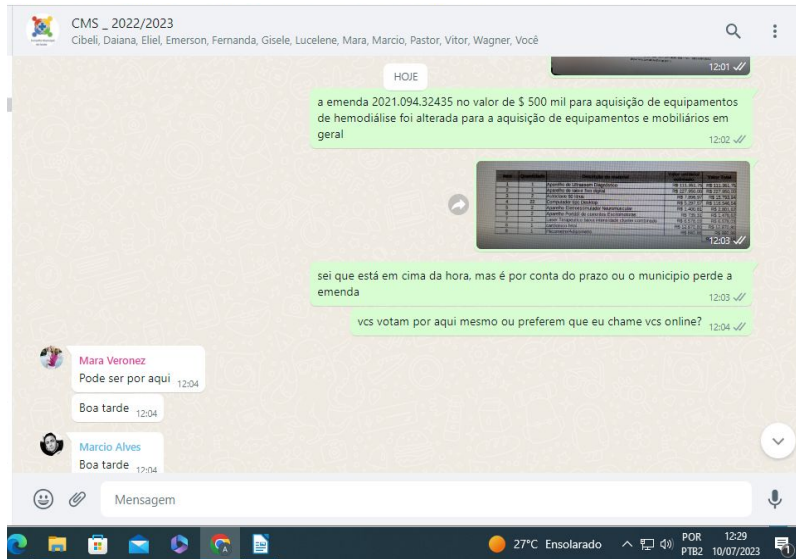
CMS _ 2022/2023
Cibeli, Daiana, Eliel, Emerson, Fernanda, Gisele, Lucelene, Mara, Marcio, Pastor, Vitor, Wagner, Você

12:01

HOJE

a emenda 2021.094.32435 no valor de $ 500 mil para aquisição de equipamentos de hemodiálise foi alterada para a aquisição de equipamentos e mobiliários em geral
12:02

12:03

sei que está em cima da hora, mas é por conta do prazo ou o municipio perde a emenda
12:03

vcs votam por aqui mesmo ou preferem que eu chame vcs online? 12:04

Mara Veronez
Pode ser por aqui 12:04

Boa tarde 12:04

Marcio Alves
Boa tarde 12:04

Mensagem

27°C Ensolarado POR PTB2 12:29 10/07/2023